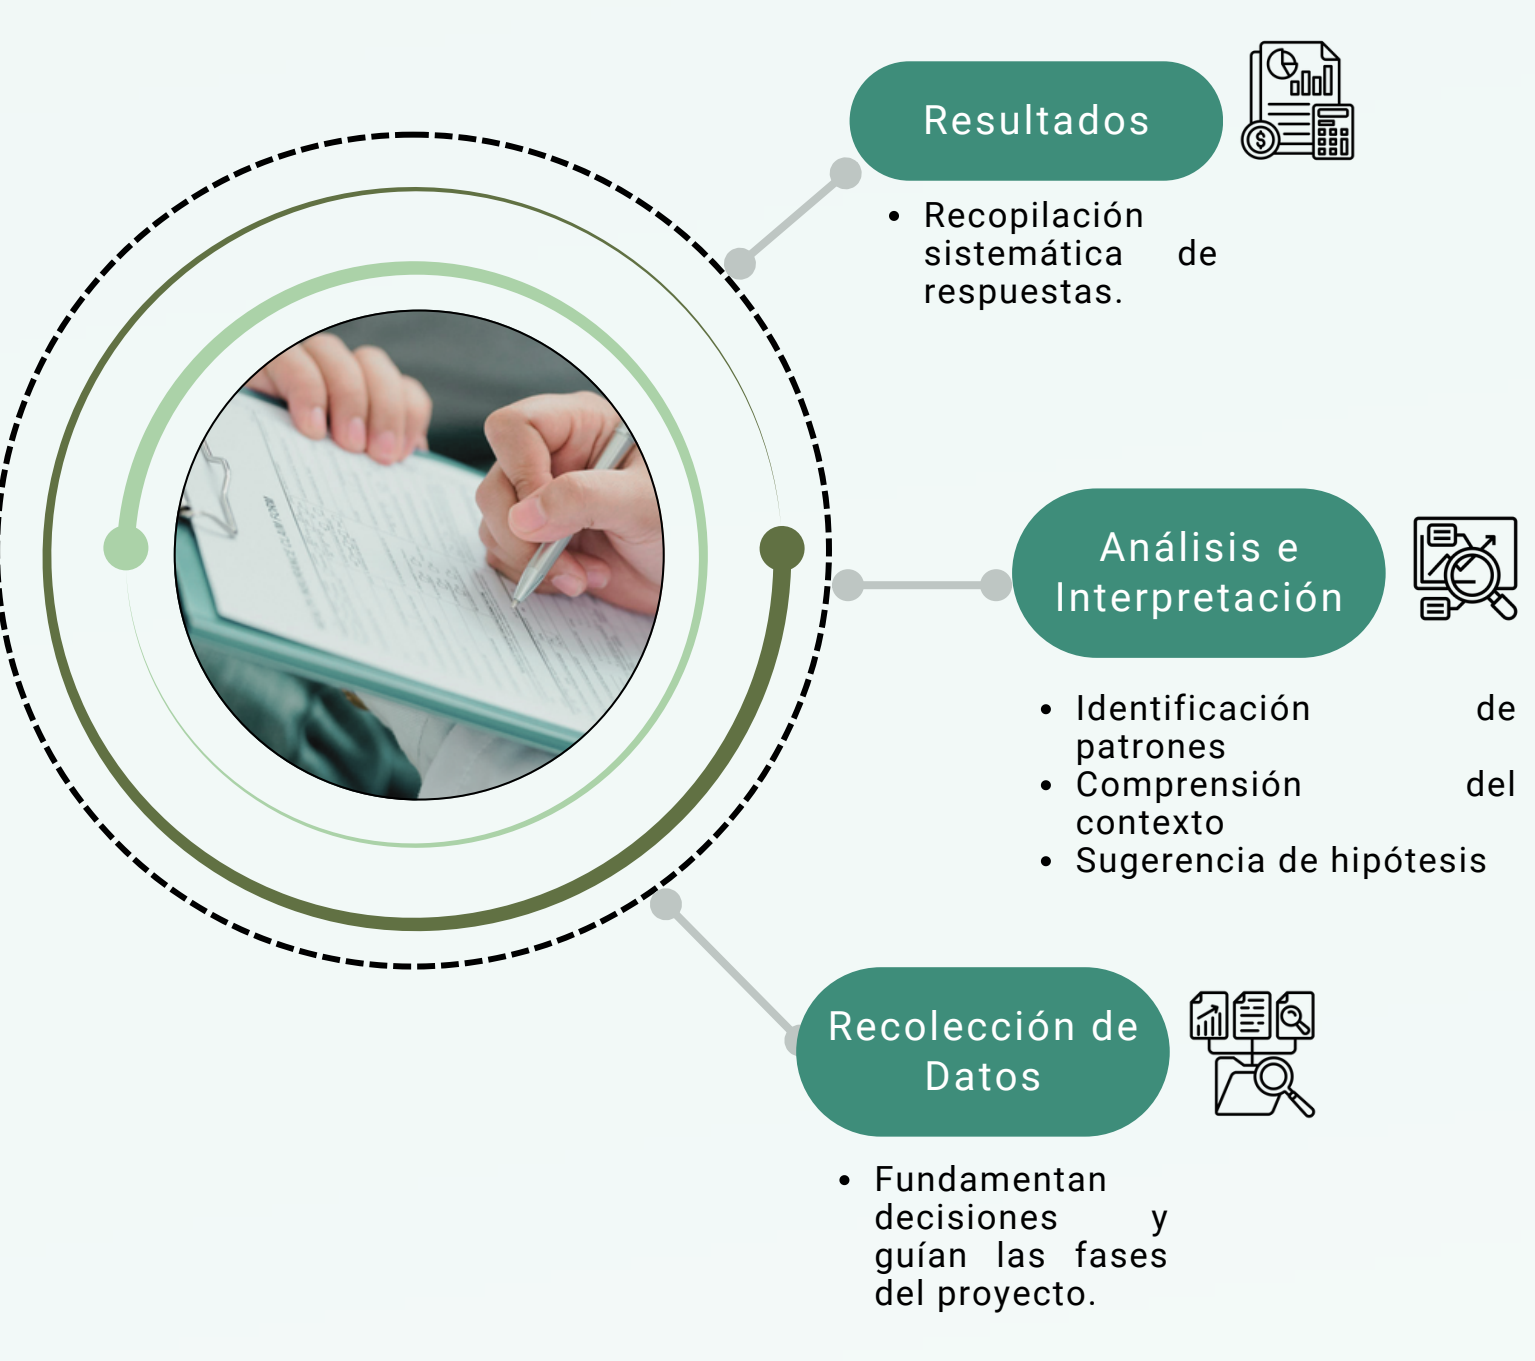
Resultados

- Recopilación sistemática de respuestas.

Análisis e Interpretación

- Identificación de patrones
- Comprensión del contexto
- Sugerencia de hipótesis

Recolección de Datos

- Fundamentan decisiones y guían las fases del proyecto.